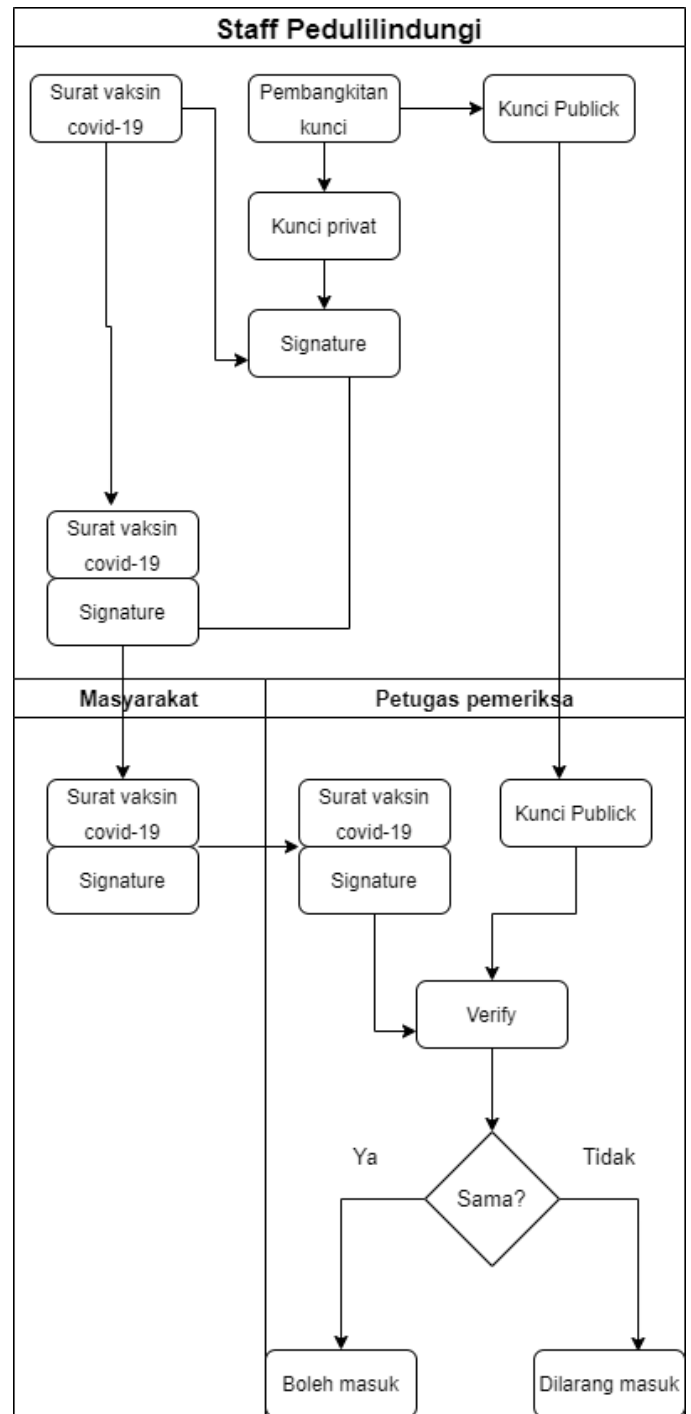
Staff Pedulilindungi

Surat vaksin covid-19

Pembangkitan kunci

Kunci Publick

Kunci privat

Signature

Surat vaksin covid-19

Signature

Masyarakat

Petugas pemeriksa

Surat vaksin covid-19

Signature

Surat vaksin covid-19

Signature

Kunci Publick

Verify

Ya

Sama?

Tidak

Boleh masuk

Dilarang masuk